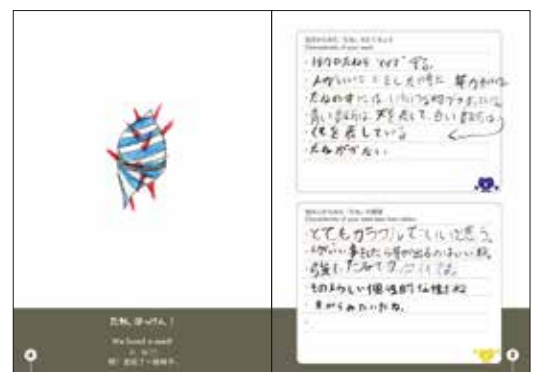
たね、はっけん！

We found a seed!

Characteristics of your seed

・持ち主のために"なにか"する。
・メガネいつもうまく見えた時に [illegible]
・たねのすに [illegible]
・良い方向に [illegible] 悪い方向に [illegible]
・心を表している
・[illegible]

Characteristics of your seed seen from others

・とてもカラフルでいいたね！
・メガネいい事あったら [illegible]
・強してたね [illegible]
・そのメガネい性格的な種！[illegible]
・手がらみたいだね。